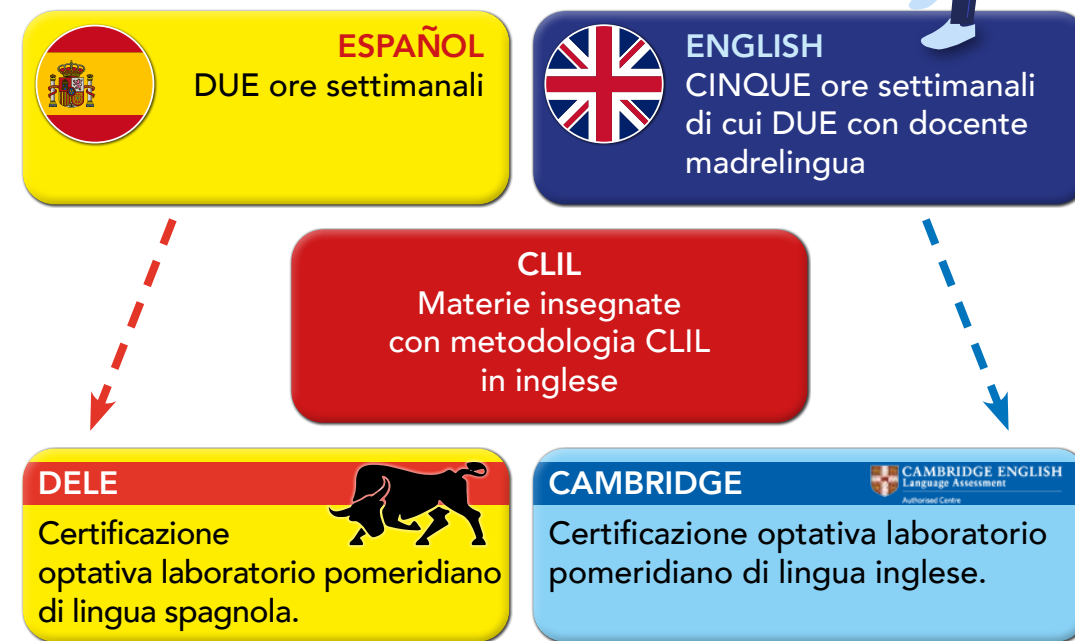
ESPAÑOL
DUE ore settimanali

ENGLISH
CINQUE ore settimanali di cui DUE con docente madrelingua

CLIL
Materie insegnate con metodologia CLIL in inglese

DELE
Certificazione optativa laboratorio pomeridiano di lingua spagnola.

CAMBRIDGE
CAMBRIDGE ENGLISH
Language Assessment
Authorised Centre
Certificazione optativa laboratorio pomeridiano di lingua inglese.